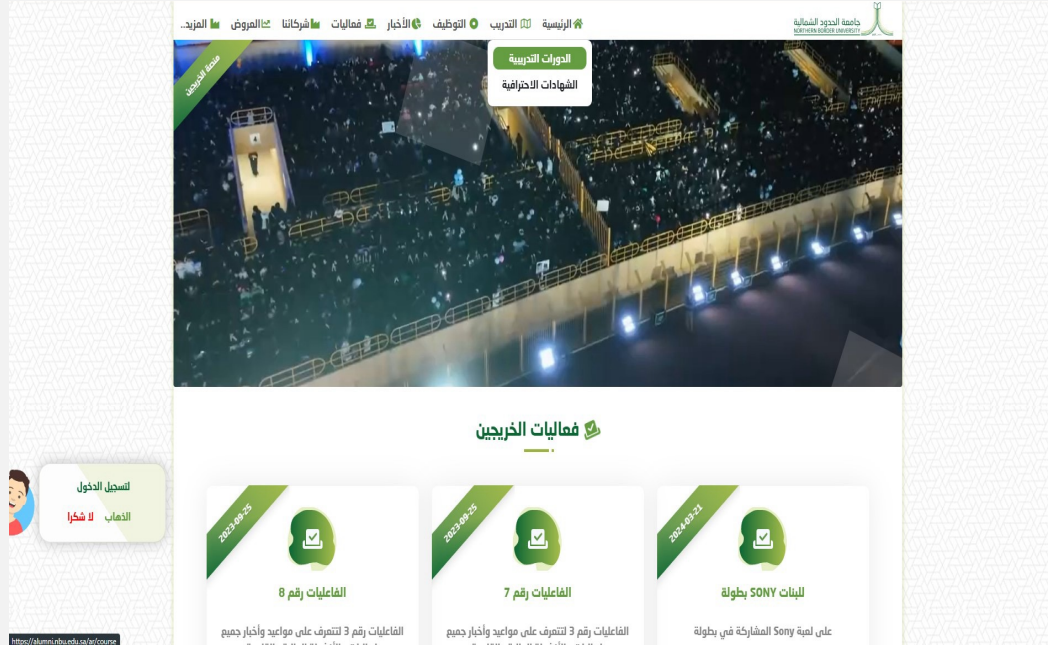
جامعة الحدود الشمالية
NORTHERN BORDER UNIVERSITY

الرئيسية التدريب التوظيف الأخبار فعاليات شركائنا العروض المزيد..

الدورات التدريبية
الشهادات الاحترافية

منصة الخريجين

فعاليات الخريجين

لتسجيل الدخول
الذهاب لا شكرا

2024-03-21
للبنات SONY بطولة
على لعبة Sony المشاركة في بطولة

2023-09-25
الفاعليات رقم 7
الفاعليات رقم 3 لتتعرف على مواعيد وأخبار جميع

2023-09-25
الفاعليات رقم 8
الفاعليات رقم 3 لتتعرف على مواعيد وأخبار جميع

https://alumni.nbu.edu.sa/ar/course